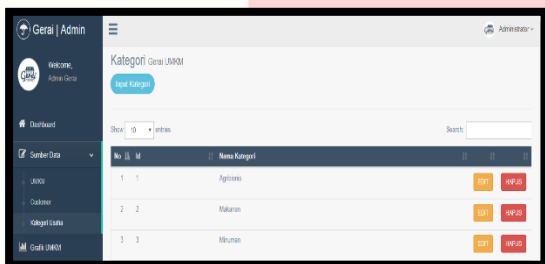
Gerai | Admin

Welcome,
Admin Gerai

Dashboard

Sumber Data

UMKM

Customer

Kategori Usaha

Grafik UMKM

Administrator

Kategori Gerai UMKM

Input Kategori

Show 10 entries

Search:

| No | Id | Nama Kategori | | |
|---|---|---|---|---|
| 1 | 1 | Agribisnis | EDIT | HAPUS |
| 2 | 2 | Makanan | EDIT | HAPUS |
| 3 | 3 | Minuman | EDIT | HAPUS |